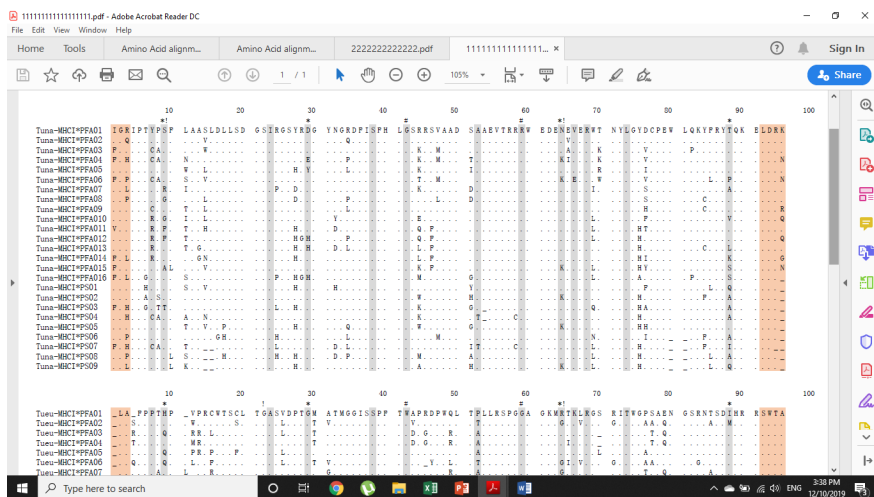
1111111111111111.pdf - Adobe Acrobat Reader DC
File Edit View Window Help
Home Tools Amino Acid alignm... Amino Acid alignm... 2222222222222.pdf 1111111111111111... ×
? Sign In
1 / 1 105%
Share

10 20 30 40 50 60 70 80 90 100

Tuna-MHCI*PFA01 IGRIPTYPSF LAASLDLLSD GSIRGSYRDG YNGRDPISPH LGSRRSVAAD SAAEVTRRRW EDENEVERWT NYLGYDCPEW LQKYPRYTQK ELDRK
Tuna-MHCI*PFA02
Tuna-MHCI*PFA03
Tuna-MHCI*PFA04
Tuna-MHCI*PFA05
Tuna-MHCI*PFA06
Tuna-MHCI*PFA07
Tuna-MHCI*PFA08
Tuna-MHCI*PFA09
Tuna-MHCI*PFA010
Tuna-MHCI*PFA011
Tuna-MHCI*PFA012
Tuna-MHCI*PFA013
Tuna-MHCI*PFA014
Tuna-MHCI*PFA015
Tuna-MHCI*PFA016
Tuna-MHCI*PS01
Tuna-MHCI*PS02
Tuna-MHCI*PS03
Tuna-MHCI*PS04
Tuna-MHCI*PS05
Tuna-MHCI*PS06
Tuna-MHCI*PS07
Tuna-MHCI*PS08
Tuna-MHCI*PS09

10 20 30 40 50 60 70 80 90 100

Tueu-MHCI*PFA01 _LA_PPPTHP _VPKCWTSCL TGASVDPTGM ATMGGISSPP TWAPRDPWQL TPLLRSPGGA GKMKTKLKGS RITWGPSAEN GSRNTSDIHR RSWTA
Tueu-MHCI*PFA02
Tueu-MHCI*PFA03
Tueu-MHCI*PFA04
Tueu-MHCI*PFA05
Tueu-MHCI*PFA06
Tueu-MHCI*PFA07

Type here to search
ENG 3:38 PM 12/10/2019